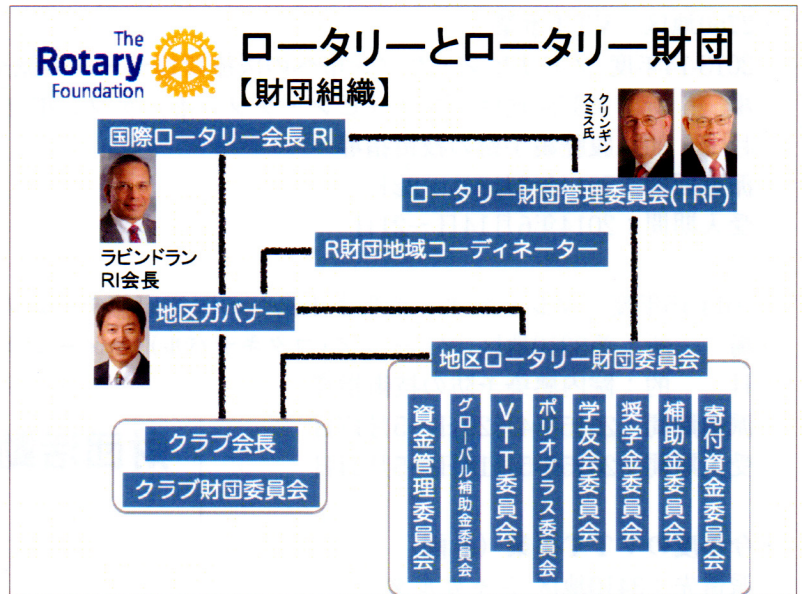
The Rotary Foundation

ロータリーとロータリー財団

【財団組織】

国際ロータリー会長 RI

クリンギン スミス氏

ロータリー財団管理委員会(TRF)

R財団地域コーディネーター

ラビンドラン RI会長

地区ガバナー

地区ロータリー財団委員会

クラブ会長

クラブ財団委員会

資金管理委員会

グローバル補助金委員会

VTT委員会

ポリオプラス委員会

学友会委員会

奨学金委員会

補助金委員会

寄付資金委員会